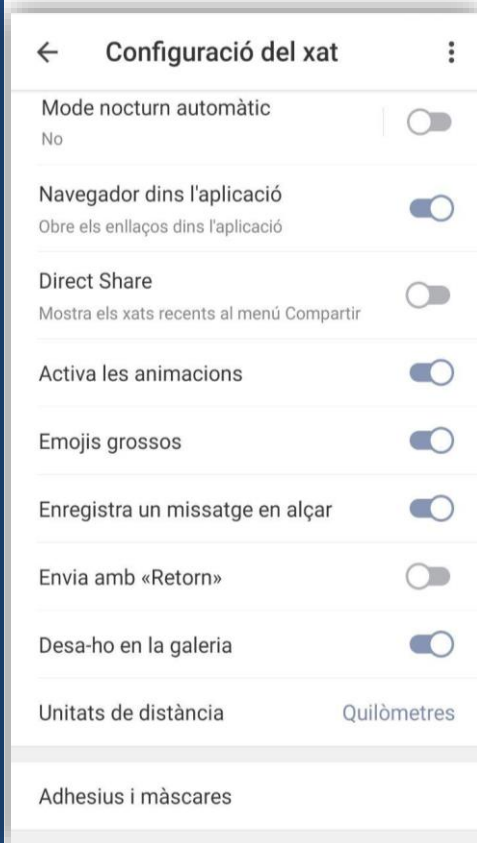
← Configuració del xat ⋮

Mode nocturn automàtic
No

Navegador dins l'aplicació
Obre els enllaços dins l'aplicació

Direct Share
Mostra els xats recents al menú Compartir

Activa les animacions

Emojis grossos

Enregistra un missatge en alçar

Envia amb «Retorn»

Desa-ho en la galeria

Unitats de distància Quilòmetres

Adhesius i màscares